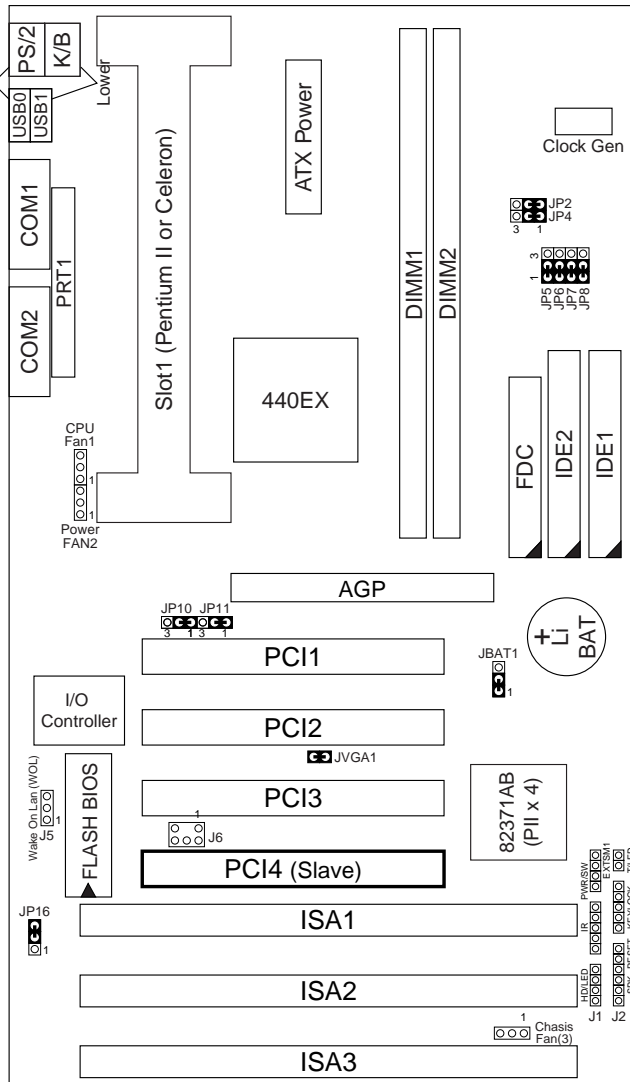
PS/2
K/B
USB0
USB1
Lower
ATX Power
Clock Gen
COM1
PRT1
COM2
JP2
JP4
3 1
3
1
JP5
JP6
JP7
JP8
DIMM1
DIMM2
Slot1 (Pentium II or Celeron)
440EX
CPU
Fan1
1
1
Power
FAN2
FDC
IDE2
IDE1
AGP
JP10 JP11
3 1 3 1
PCI1
+
Li
BAT
JBAT1
1
I/O
Controller
PCI2
JVGA1
Wake On Lan (WOL)
J5
1
FLASH BIOS
PCI3
1
J6
82371AB
(PII x 4)
PCI4 (Slave)
PWR/SW
EXTSM1
JP16
1
ISA1
IR
ISA2
HD/LED
J1
J2
1
Chasis
Fan(3)
ISA3